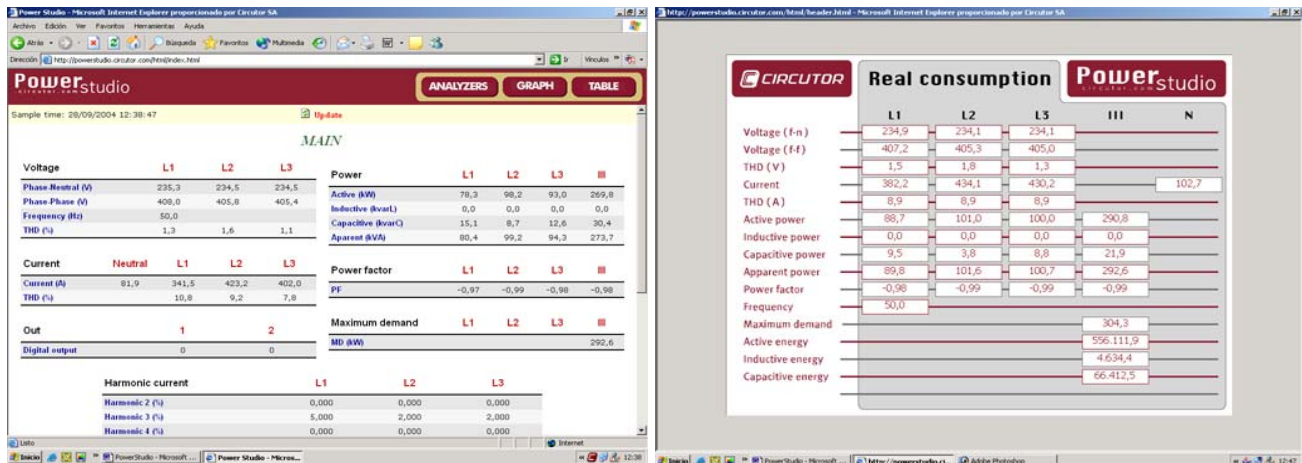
Power Studio - Microsoft Internet Explorer proporcionado por Circutor SA

Archivo Edición Ver Favoritos Herramientas Ayuda

Atrás Búsqueda Favoritos Multimedia

Dirección http://powerstudio.circutor.com/html/index.html Ir Vínculos

Powerstudio

ANALYZERS GRAPH TABLE

Sample time: 28/09/2004 12:38:47

Update

MAIN

| Voltage | L1 | L2 | L3 |
|---|---|---|---|
| Phase-Neutral (V) | 235,3 | 234,5 | 234,5 |
| Phase-Phase (V) | 408,0 | 405,8 | 405,4 |
| Frequency (Hz) | 50,0 | | |
| THD (%) | 1,3 | 1,6 | 1,1 |

| Power | L1 | L2 | L3 | III |
|---|---|---|---|---|
| Active (kW) | 78,3 | 98,2 | 93,0 | 269,8 |
| Inductive (kvarL) | 0,0 | 0,0 | 0,0 | 0,0 |
| Capacitive (kvarC) | 15,1 | 8,7 | 12,6 | 30,4 |
| Aparent (kVA) | 80,4 | 99,2 | 94,3 | 273,7 |

| Current | Neutral | L1 | L2 | L3 |
|---|---|---|---|---|
| Current (A) | 81,9 | 341,5 | 423,2 | 402,0 |
| THD (%) | | 10,8 | 9,2 | 7,8 |

| Power factor | L1 | L2 | L3 | III |
|---|---|---|---|---|
| PF | -0,97 | -0,99 | -0,98 | -0,98 |

| Out | 1 | 2 |
|---|---|---|
| Digital output | 0 | 0 |

| Maximum demand | L1 | L2 | L3 | III |
|---|---|---|---|---|
| MD (kW) | | | | 292,6 |

| Harmonic current | L1 | L2 | L3 |
|---|---|---|---|
| Harmonic 2 (%) | 0,000 | 0,000 | 0,000 |
| Harmonic 3 (%) | 5,000 | 2,000 | 2,000 |
| Harmonic 4 (%) | 0,000 | 0,000 | 0,000 |

Listo Internet

Inicio PowerStudio - Microsoft ... Power Studio - Micros... 12:38

http://powerstudio.circutor.com/html/header.html - Microsoft Internet Explorer proporcionado por Circutor SA

CIRCUTOR Real consumption Powerstudio

| | L1 | L2 | L3 | III | N |
|---|---|---|---|---|---|
| Voltage (f-n) | 234,9 | 234,1 | 234,1 | | |
| Voltage (f-f) | 407,2 | 405,3 | 405,0 | | |
| THD (V) | 1,5 | 1,8 | 1,3 | | |
| Current | 382,2 | 434,1 | 430,2 | | 102,7 |
| THD (A) | 8,9 | 8,9 | 8,9 | | |
| Active power | 88,7 | 101,0 | 100,0 | 290,8 | |
| Inductive power | 0,0 | 0,0 | 0,0 | 0,0 | |
| Capacitive power | 9,5 | 3,8 | 8,8 | 21,9 | |
| Apparent power | 89,8 | 101,6 | 100,7 | 292,6 | |
| Power factor | -0,98 | -0,99 | -0,99 | -0,99 | |
| Frequency | 50,0 | | | | |
| Maximum demand | | | | 304,3 | |
| Active energy | | | | 556.111,9 | |
| Inductive energy | | | | 4.634,4 | |
| Capacitive energy | | | | 66.412,5 | |

Inicio PowerStudio - Microsoft ... http://powerstudio.ci... Adobe Photoshop 12:47